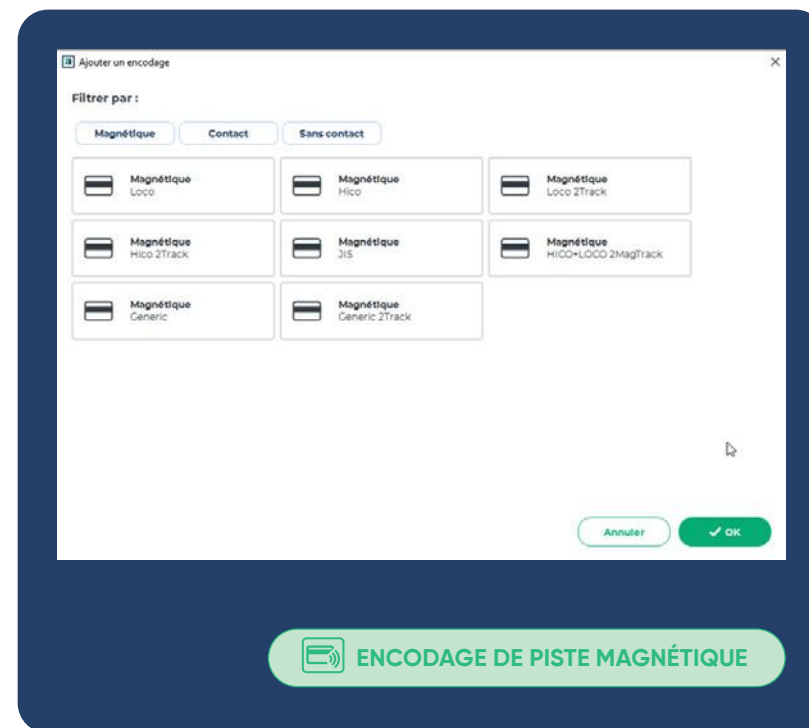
Ajouter un encodage

×

Filtrer par :

Magnétique

Contact

Sans contact

Magnétique
Loco

Magnétique
Hico

Magnétique
Loco 2Track

Magnétique
Hico 2Track

Magnétique
JIS

Magnétique
HICO+LOCO 2MagTrack

Magnétique
Generic

Magnétique
Generic 2Track

Annuler

✓ OK

ENCODAGE DE PISTE MAGNÉTIQUE